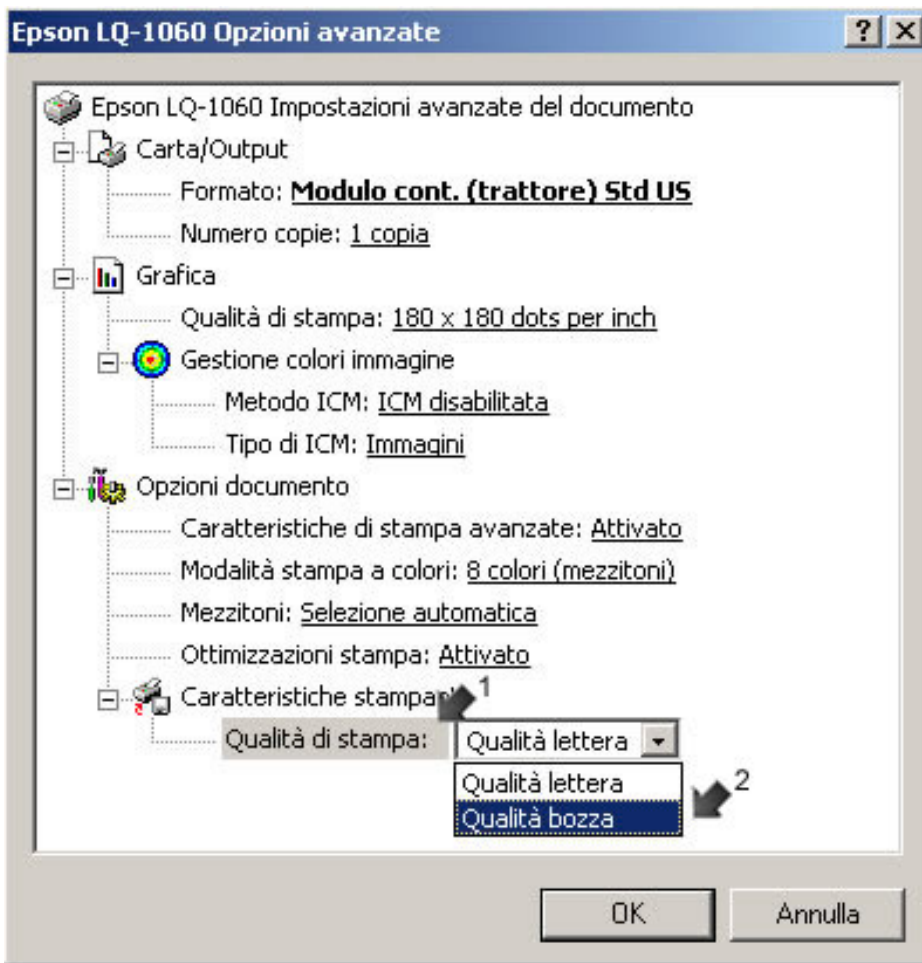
Epson LQ-1060 Opzioni avanzate

? X

Epson LQ-1060 Impostazioni avanzate del documento

Carta/Output

Formato: Modulo cont. (trattore) Std US

Numero copie: 1 copia

Grafica

Qualità di stampa: 180 x 180 dots per inch

Gestione colori immagine

Metodo ICM: ICM disabilitata

Tipo di ICM: Immagini

Opzioni documento

Caratteristiche di stampa avanzate: Attivato

Modalità stampa a colori: 8 colori (mezzitoni)

Mezzitoni: Selezione automatica

Ottimizzazioni stampa: Attivato

Caratteristiche stampan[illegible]

1

Qualità di stampa: Qualità lettera

Qualità lettera

Qualità bozza

2

OK

Annulla